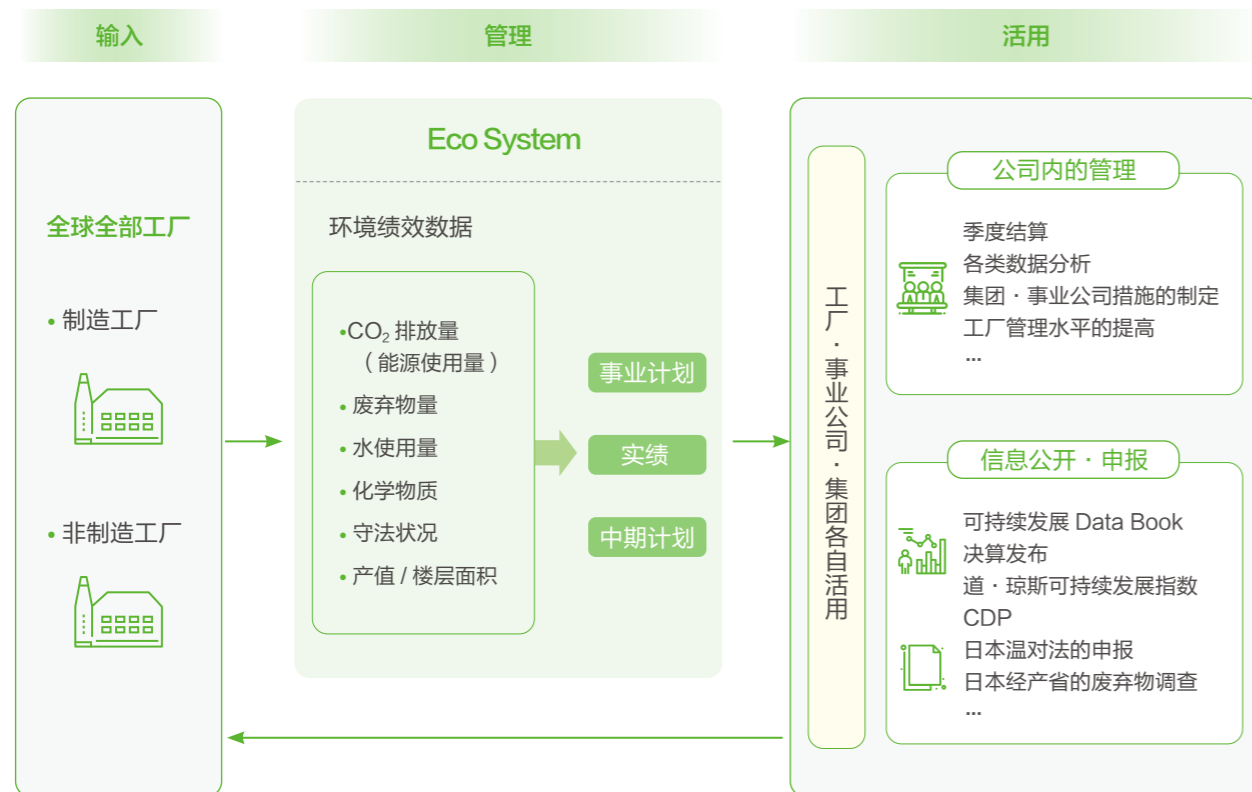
输入

管理

活用

全球全部工厂

• 制造工厂

• 非制造工厂

Eco System

环境绩效数据

•$CO_2$ 排放量
（能源使用量）
• 废弃物量
• 水使用量
• 化学物质
• 守法状况
• 产值 / 楼层面积

事业计划

实绩

中期计划

工厂 · 事业公司 · 集团各自活用

公司内的管理

季度结算
各类数据分析
集团 · 事业公司措施的制定
工厂管理水平的提高
...

信息公开 · 申报

可持续发展 Data Book
决算发布
道 · 琼斯可持续发展指数
CDP
日本温对法的申报
日本经产省的废弃物调查
...